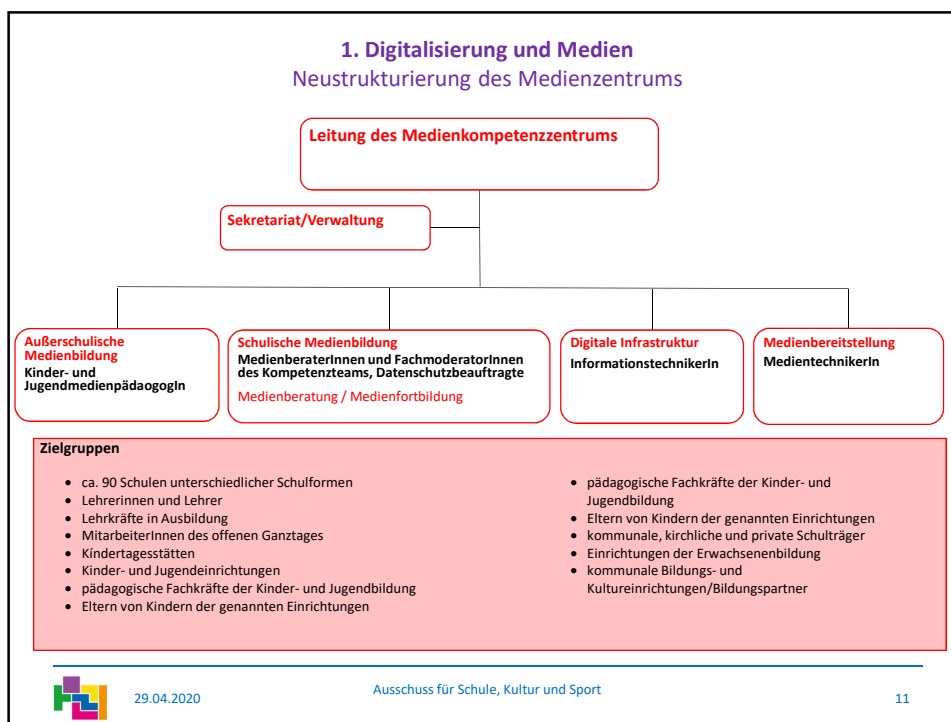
1. Digitalisierung und Medien
Neustrukturierung des Medienzentrums

Leitung des Medienkompetenzzentrums

Sekretariat/Verwaltung

Außerschulische Medienbildung
Kinder- und JugendmedienpädagogogIn

Schulische Medienbildung
MedienberaterInnen und FachmoderatorInnen des Kompetenzteams, Datenschutzbeauftragte
Medienberatung / Medienfortbildung

Digitale Infrastruktur
InformationstechnikerIn

Medienbereitstellung
MedientechnikerIn

Zielgruppen

- ca. 90 Schulen unterschiedlicher Schulformen
- Lehrerinnen und Lehrer
- Lehrkräfte in Ausbildung
- MitarbeiterInnen des offenen Ganztages
- Kindertagesstätten
- Kinder- und Jugendeinrichtungen
- pädagogische Fachkräfte der Kinder- und Jugendbildung
- Eltern von Kindern der genannten Einrichtungen

- pädagogische Fachkräfte der Kinder- und Jugendbildung
- Eltern von Kindern der genannten Einrichtungen
- kommunale, kirchliche und private Schulträger
- Einrichtungen der Erwachsenenbildung
- kommunale Bildungs- und Kultureinrichtungen/Bildungspartner

29.04.2020
Ausschuss für Schule, Kultur und Sport
11